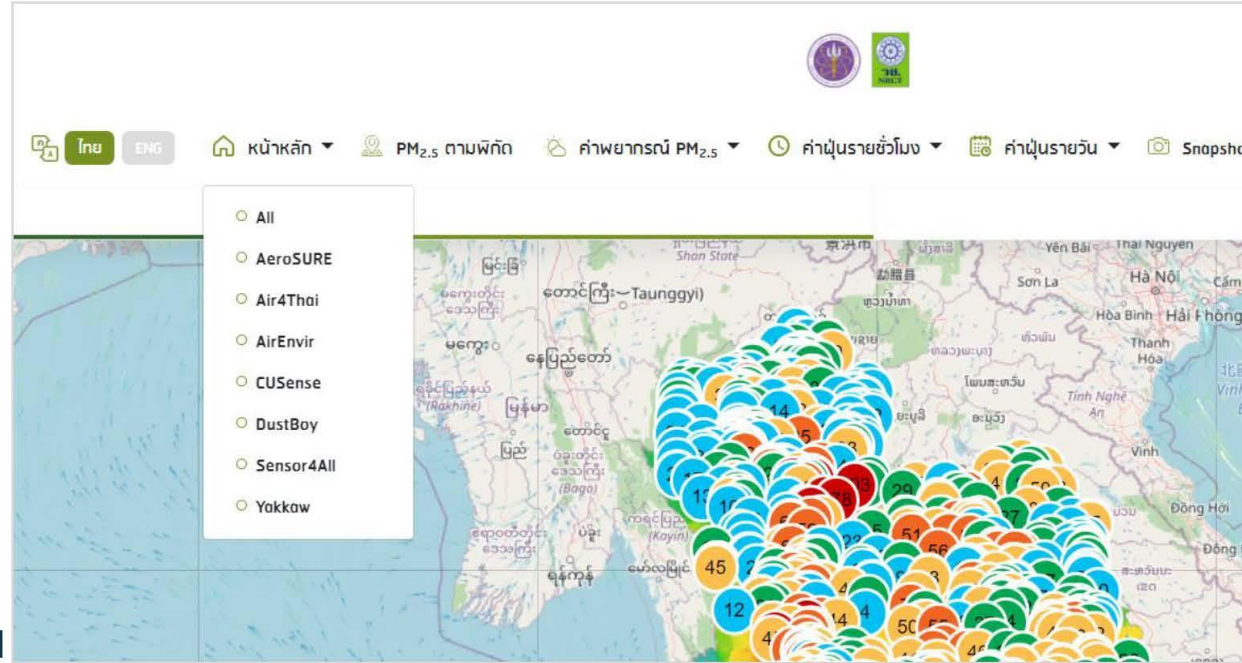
ไทย ENG หน้าหลัก ▼ $PM_{2.5}$ ตามพิกัด ค่าพยากรณ์ $PM_{2.5}$ ▼ ค่าฝุ่นรายชั่วโมง ▼ ค่าฝุ่นรายวัน ▼ Snapsho

All
AeroSURE
Air4Thai
AirEnvir
CUSense
DustBoy
Sensor4All
Yakkaw

Shan State
တောင်ကြီး (Taunggyi)
နေပြည်တော်
မြန်မာ
(Rakhine)
(Bago)
(Kayin)
ရန်ကုန်
Yên Bái Thai Nguyen
Sơn La
Hà Nội
Hòa Bình Hải Phòng
Thanh Hóa
Tinh Nghệ An
Vinh
Đồng Hới
14
5
13
10
29
51
56
45
12
4
50